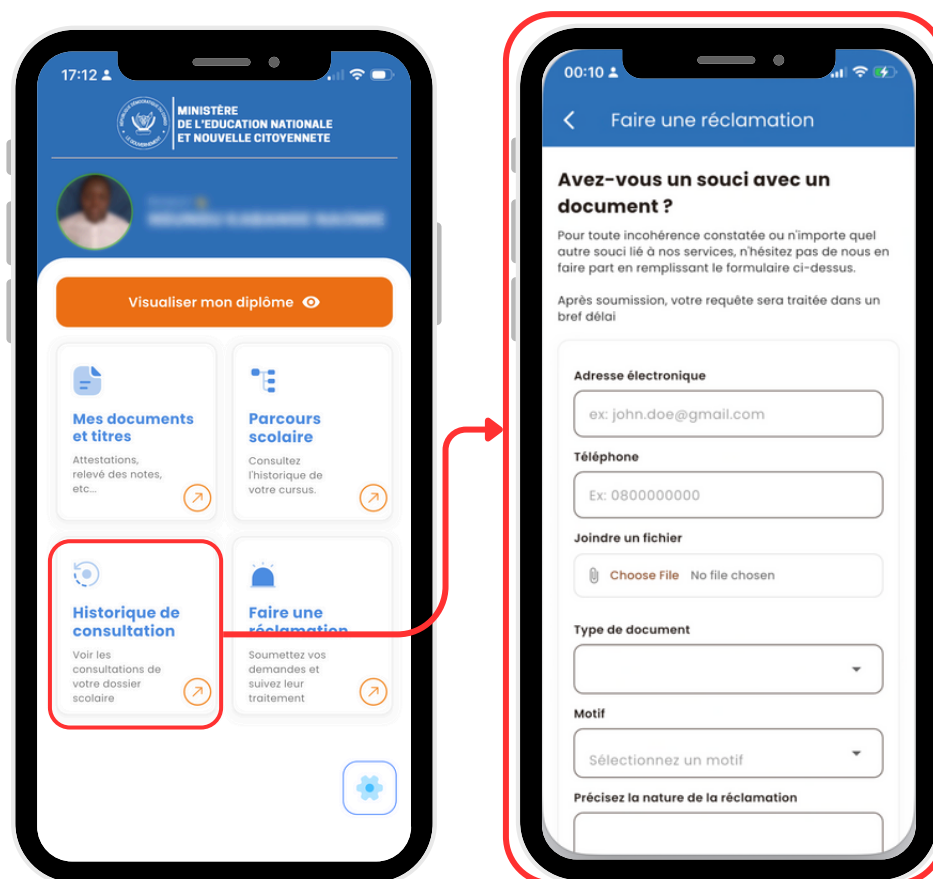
17:12

MINISTÈRE
DE L'EDUCATION NATIONALE
ET NOUVELLE CITOYENNETE

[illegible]

Visualiser mon diplôme

Mes documents et titres
Attestations, relevé des notes, etc...

Parcours scolaire
Consultez l'historique de votre cursus.

Historique de consultation
Voir les consultations de votre dossier scolaire

Faire une réclamation
Soumettez vos demandes et suivez leur traitement

00:10

Faire une réclamation

Avez-vous un souci avec un document ?

Pour toute incohérence constatée ou n'importe quel autre souci lié à nos services, n'hésitez pas de nous en faire part en remplissant le formulaire ci-dessus.

Après soumission, votre requête sera traitée dans un bref délai

Adresse électronique
ex: john.doe@gmail.com

Téléphone
Ex: 0800000000

Joindre un fichier
Choose File No file chosen

Type de document

Motif
Sélectionnez un motif

Précisez la nature de la réclamation